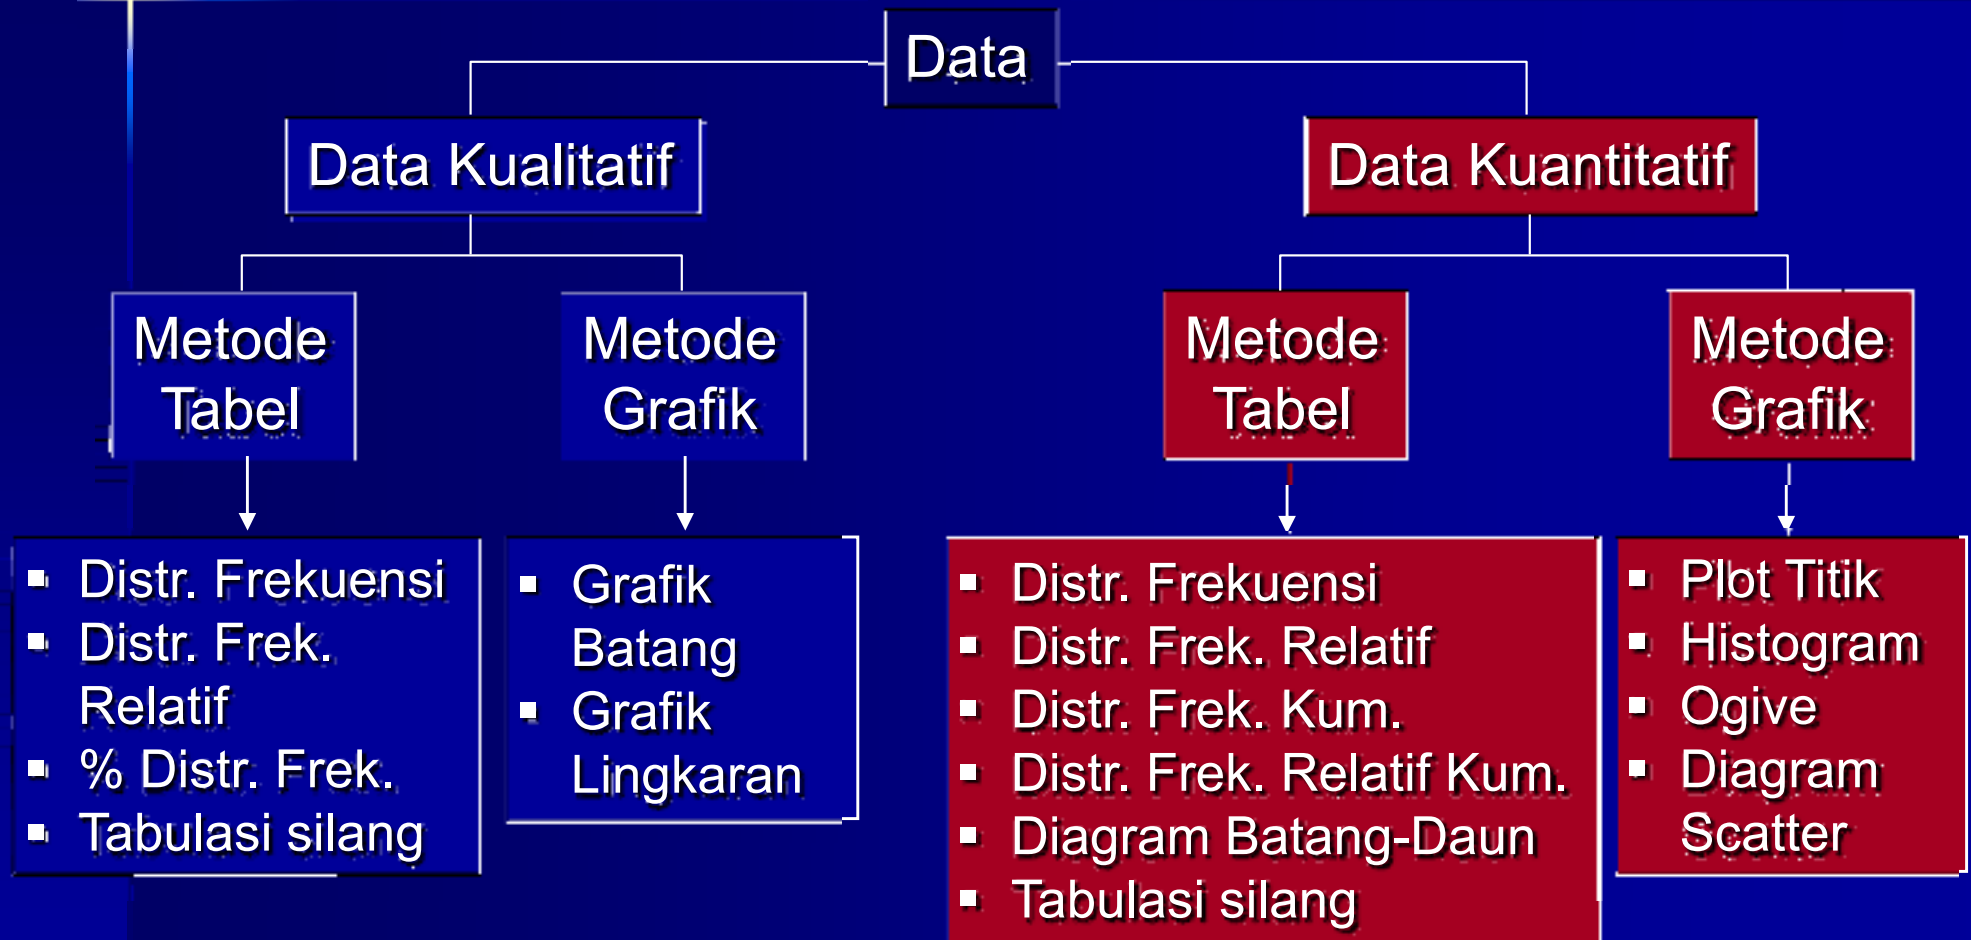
Data

Data Kualitatif

Metode Tabel

- Distr. Frekuensi
- Distr. Frek. Relatif
- % Distr. Frek.
- Tabulasi silang

Metode Grafik

- Grafik Batang
- Grafik Lingkaran

Data Kuantitatif

Metode Tabel

- Distr. Frekuensi
- Distr. Frek. Relatif
- Distr. Frek. Kum.
- Distr. Frek. Relatif Kum.
- Diagram Batang-Daun
- Tabulasi silang

Metode Grafik

- Plot Titik
- Histogram
- Ogive
- Diagram Scatter